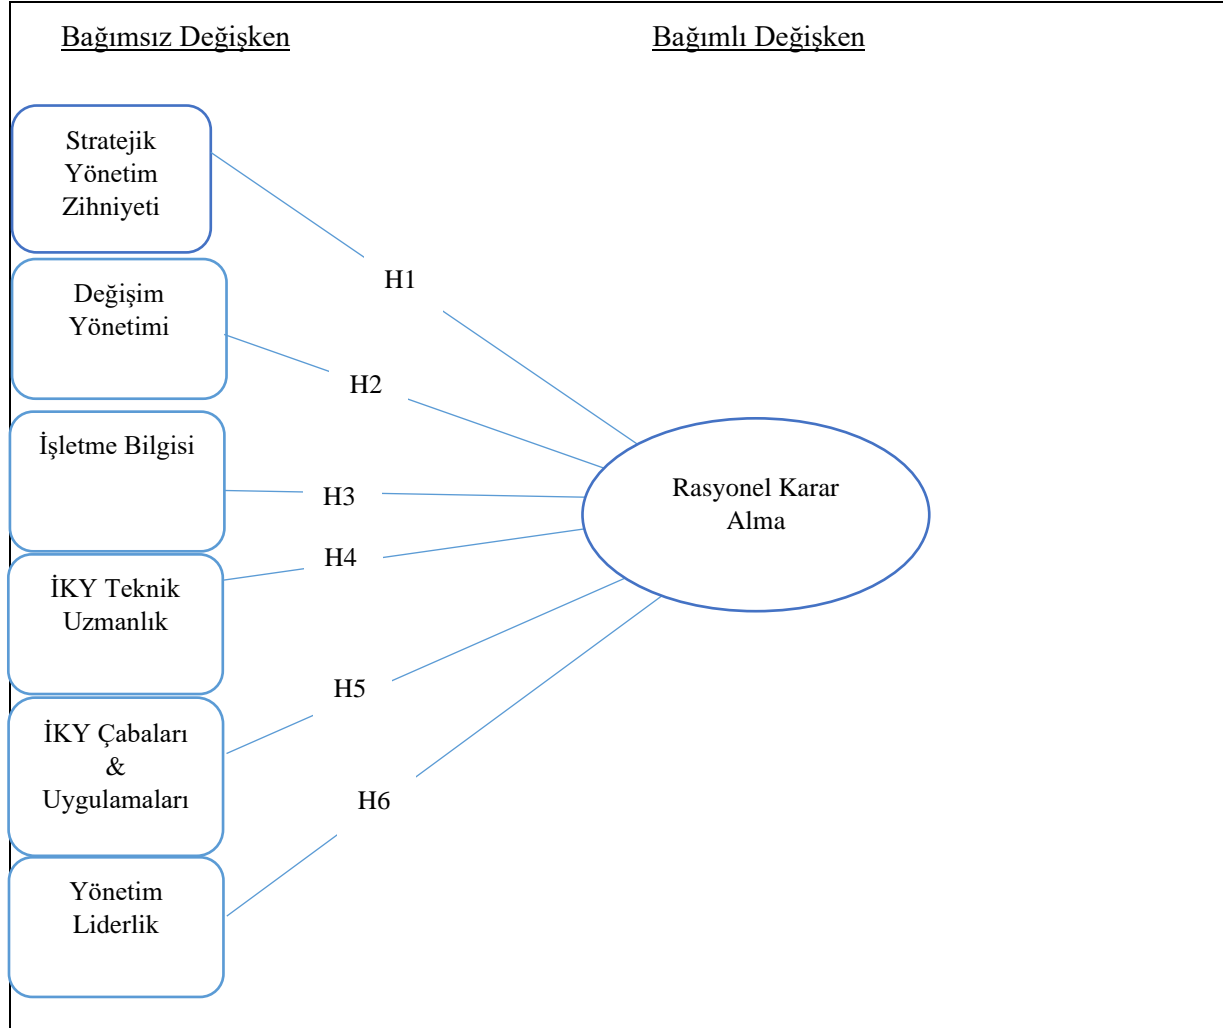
Bağımsız Değişken

Bağımlı Değişken

Stratejik Yönetim Zihniyeti

Değişim Yönetimi

İşletme Bilgisi

İKY Teknik Uzmanlık

İKY Çabaları & Uygulamaları

Yönetim Liderlik

H1

H2

H3

H4

H5

H6

Rasyonel Karar Alma